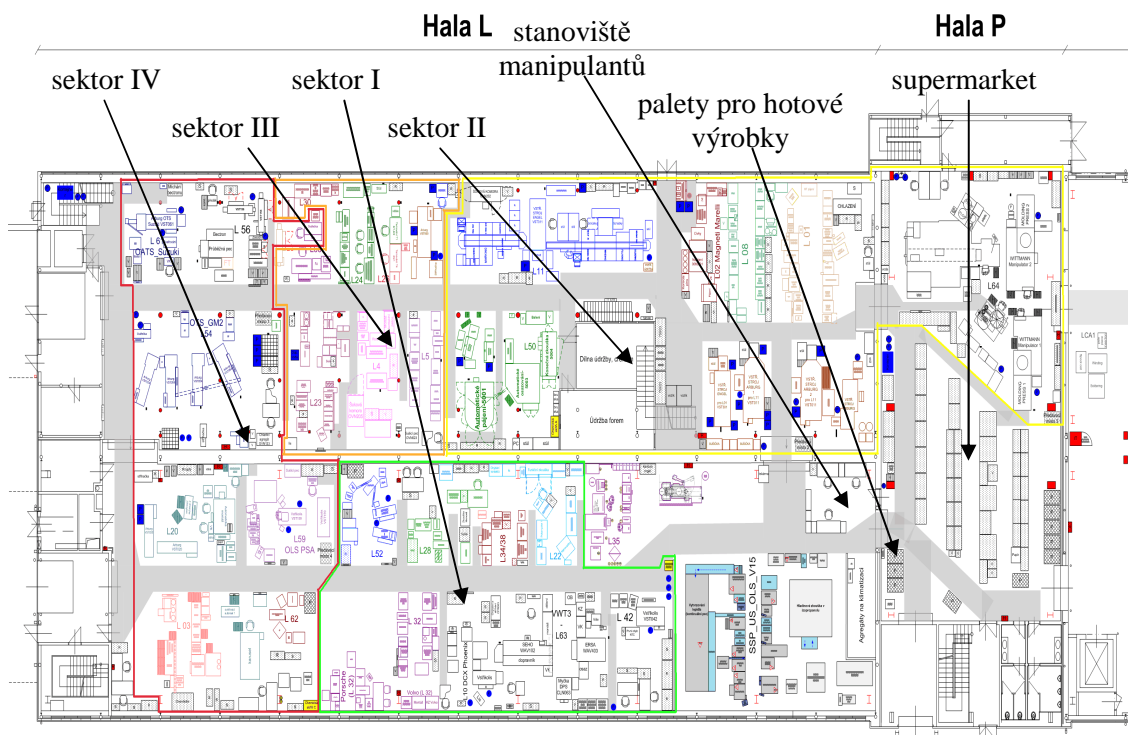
Hala L

stanoviště manipulantů

Hala P

sektor IV

sektor I

supermarket

sektor III

sektor II

palety pro hotové výrobky

L 6 OATS Suzuki

L 56

L 30

L24

L 11

L02 Magneti Marelli

L 08

L 07

CHLAZENÍ

L64

OTS_GM2 L54

L 4

L5

L50

Dílna údržby

Údržba forem

L23

LCA1

L20

L59 OLS PSA

L52

L28

L34/38

L22

L35

L 03

L 62

L 32

L 10 DCX Phoenix

VWT3

L63

L 42

SSP_US_OLS_V15

Agregáty na klimatizaci

Porsche (L 32)

Volvo (L 30)